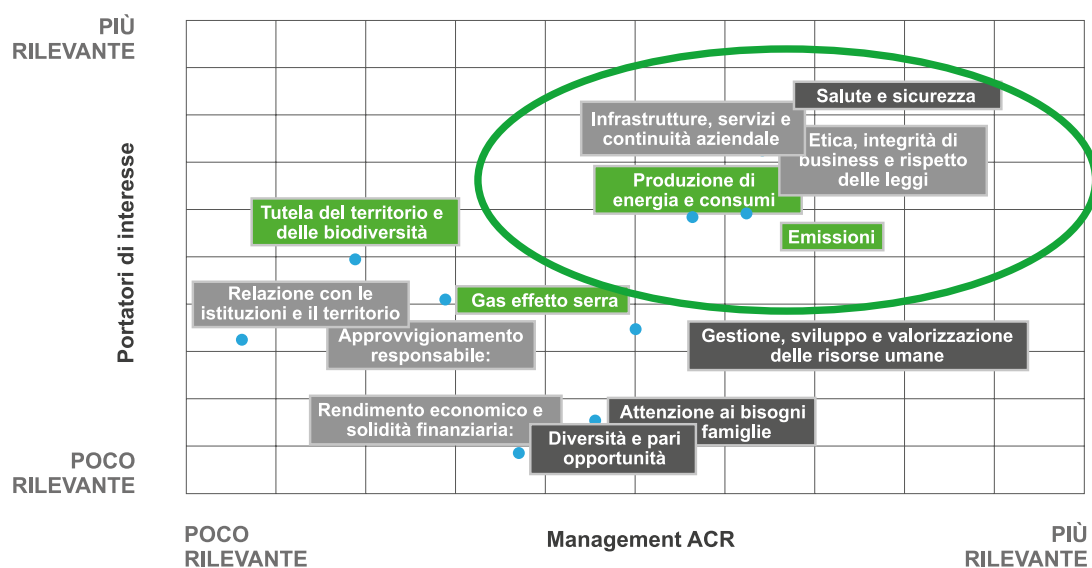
PIÙ RILEVANTE

Portatori di interesse

POCO RILEVANTE

Salute e sicurezza

Infrastrutture, servizi e continuità aziendale

Etica, integrità di business e rispetto delle leggi

Produzione di energia e consumi

Emissioni

Tutela del territorio e delle biodiversità

Relazione con le istituzioni e il territorio

Gas effetto serra

Approvvigionamento responsabile:

Gestione, sviluppo e valorizzazione delle risorse umane

Rendimento economico e solidità finanziaria:

Attenzione ai bisogni famiglie

Diversità e pari opportunità

POCO RILEVANTE

Management ACR

PIÙ RILEVANTE